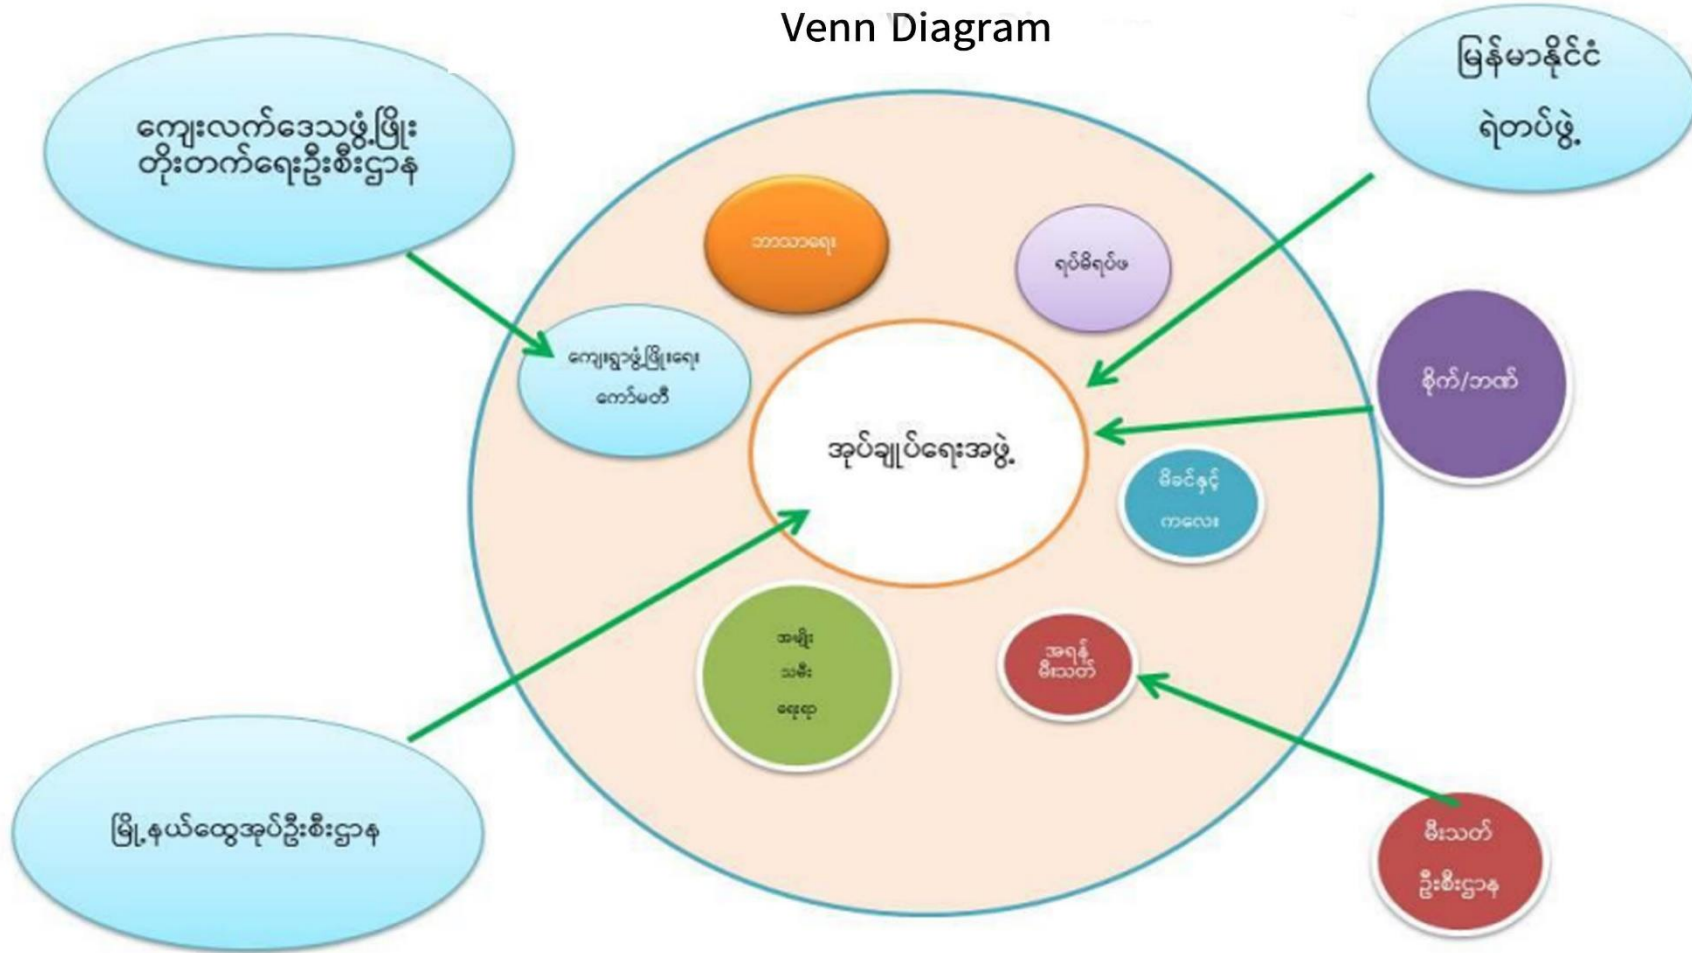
Venn Diagram

ကျေးလက်ဒေသဖွံ့ဖြိုး တိုးတက်ရေးဦးစီးဌာန

မြန်မာနိုင်ငံ ရဲတပ်ဖွဲ့

ဘာသာရေး

ရပ်မိရပ်ဖ

ကျေးရွာဖွံ့ဖြိုးရေး ကော်မတီ

စိုက်/ဘဏ်

အုပ်ချုပ်ရေးအဖွဲ့

မိခင်နှင့် ကလေး

အမျိုး သမီး ရေးရာ

အရန် မီးသတ်

မြို့နယ်ထွေအုပ်ဦးစီးဌာန

မီးသတ် ဦးစီးဌာန